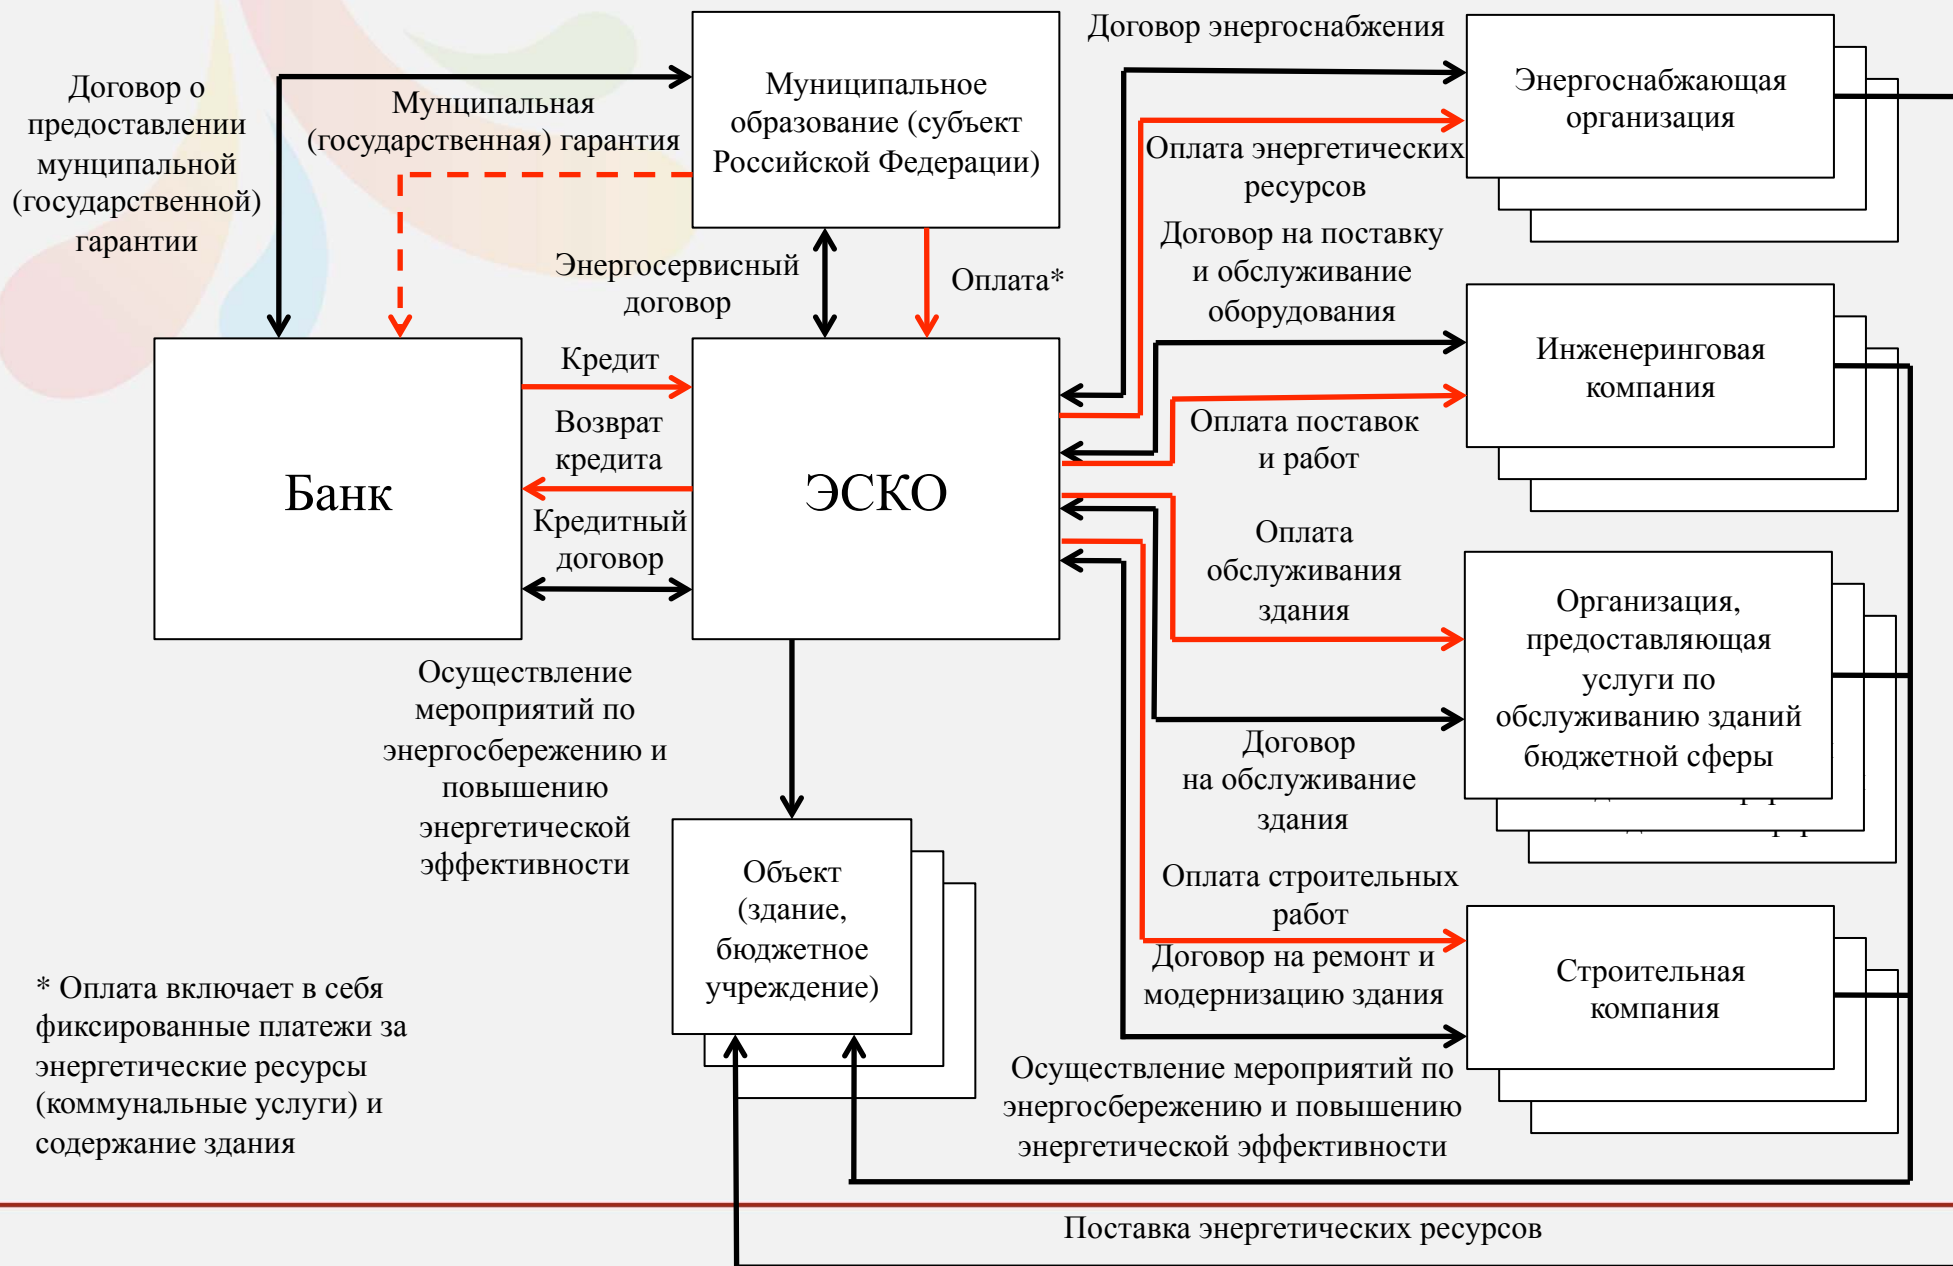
Договор о предоставлении муниципальной (государственной) гарантии

Муниципальная (государственная) гарантия

Муниципальное образование (субъект Российской Федерации)

Договор энергоснабжения

Энергоснабжающая организация

Оплата энергетических ресурсов

Договор на поставку и обслуживание оборудования

Энергосервисный договор

Оплата*

Инжиниринговая компания

Кредит

Оплата поставок и работ

Возврат кредита

Банк

ЭСКО

Оплата обслуживания здания

Кредитный договор

Организация, предоставляющая услуги по обслуживанию зданий бюджетной сферы

Осуществление мероприятий по энергосбережению и повышению энергетической эффективности

Договор на обслуживание здания

Оплата строительных работ

Объект (здание, бюджетное учреждение)

Договор на ремонт и модернизацию здания

Строительная компания

* Оплата включает в себя фиксированные платежи за энергетические ресурсы (коммунальные услуги) и содержание здания

Осуществление мероприятий по энергосбережению и повышению энергетической эффективности

Поставка энергетических ресурсов